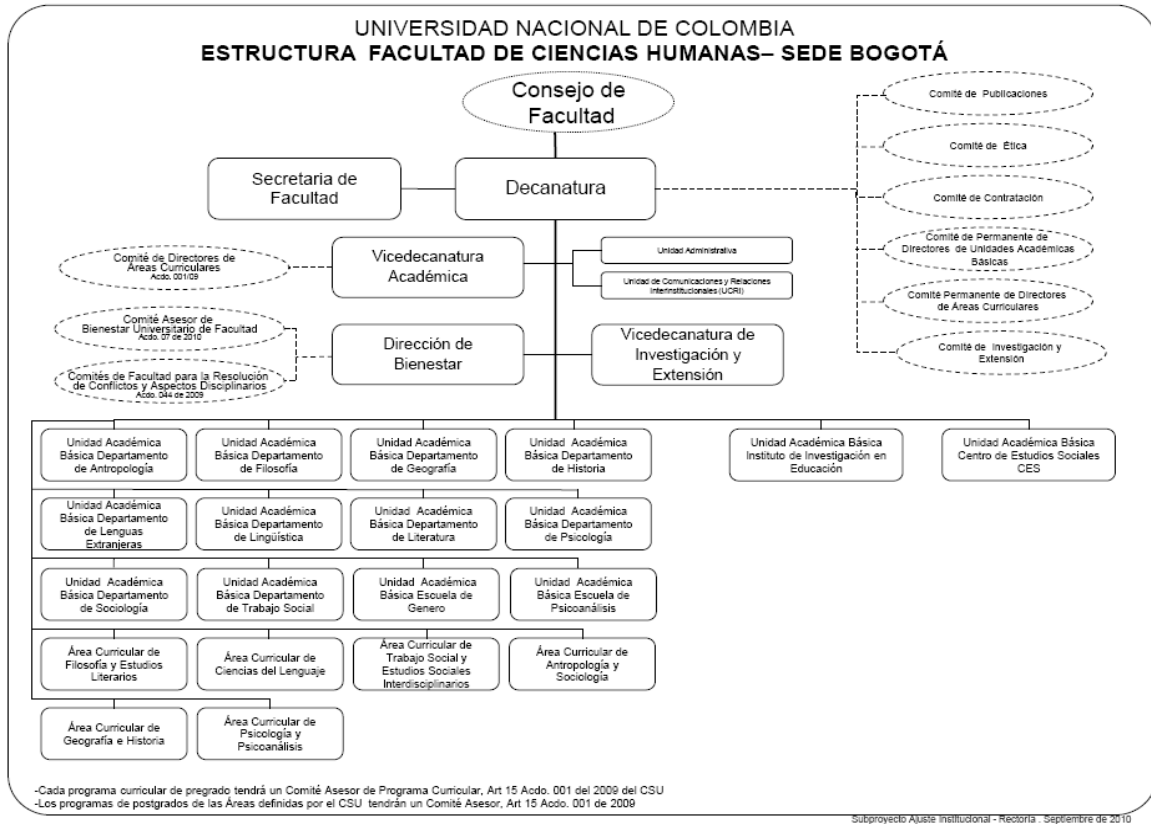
UNIVERSIDAD NACIONAL DE COLOMBIA
ESTRUCTURA FACULTAD DE CIENCIAS HUMANAS– SEDE BOGOTÁ

Consejo de Facultad

Comité de Publicaciones

Comité de Ética

Comité de Contratación

Comité de Permanente de Directores de Unidades Académicas Básicas

Comité Permanente de Directores de Áreas Curriculares

Comité de Investigación y Extensión

Secretaria de Facultad

Decanatura

Comité de Directores de Áreas Curriculares
Acdo. 001/09

Vicedecanatura Académica

Unidad Administrativa

Unidad de Comunicaciones y Relaciones Interinstitucionales (UCRI)

Comité Asesor de Bienestar Universitario de Facultad
Acdo. 07 de 2010

Comités de Facultad para la Resolución de Conflictos y Aspectos Disciplinarios
Acdo. 044 de 2009

Dirección de Bienestar

Vicedecanatura de Investigación y Extensión

Unidad Académica Básica Departamento de Antropología

Unidad Académica Básica Departamento de Filosofía

Unidad Académica Básica Departamento de Geografía

Unidad Académica Básica Departamento de Historia

Unidad Académica Básica Instituto de Investigación en Educación

Unidad Académica Básica Centro de Estudios Sociales CES

Unidad Académica Básica Departamento de Lenguas Extranjeras

Unidad Académica Básica Departamento de Lingüística

Unidad Académica Básica Departamento de Literatura

Unidad Académica Básica Departamento de Psicología

Unidad Académica Básica Departamento de Sociología

Unidad Académica Básica Departamento de Trabajo Social

Unidad Académica Básica Escuela de Genero

Unidad Académica Básica Escuela de Psicoanálisis

Área Curricular de Filosofía y Estudios Literarios

Área Curricular de Ciencias del Lenguaje

Área Curricular de Trabajo Social y Estudios Sociales Interdisciplinarios

Área Curricular de Antropología y Sociología

Área Curricular de Geografía e Historia

Área Curricular de Psicología y Psicoanálisis

-Cada programa curricular de pregrado tendrá un Comité Asesor de Programa Curricular, Art 15 Acdo. 001 del 2009 del CSU
-Los programas de postgrados de las Áreas definidas por el CSU tendrán un Comité Asesor, Art 15 Acdo. 001 de 2009

Subproyecto Ajuste Institucional - Rectoría . Septiembre de 2010